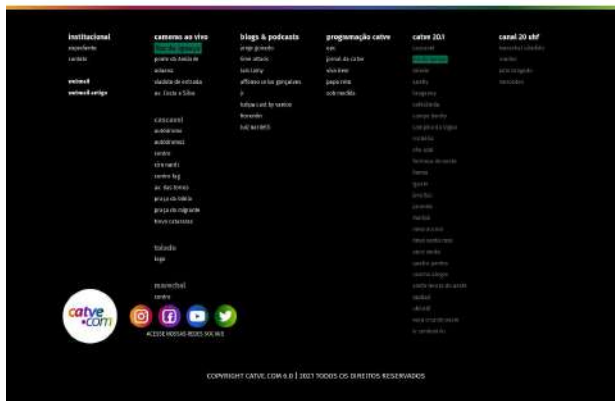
institucional
expediente
contato

catvemail
catvemail antigo

cameras ao vivo
foz do iguaçu
ponte da amizade
aduana
ciudade do leste
av. Costa e Silva

cascavel
autódromo
autódromo2
centro
ctro santi
centro lag
av. das torres
praça do lago
praça do migrante
trevo cataratas

toledo
lago

marechal
centro

blogs & podcasts
jorge guinedo
time attack
tom lakey
afflitos et las gargalhas
jc
hollow card by varico
fernando
kaiji & redetti

programação catve
ao vivo
jornal da catve
show time
paparazzi
sob medida

catve 20.1
cascavel
foz do iguaçu
toledo
santo
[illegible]
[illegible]
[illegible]
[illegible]
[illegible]
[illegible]
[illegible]
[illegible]
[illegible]
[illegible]
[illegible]
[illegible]
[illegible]
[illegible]
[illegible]
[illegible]
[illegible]
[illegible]
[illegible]
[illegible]
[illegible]
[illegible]

canal 20 uhf
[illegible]
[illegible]
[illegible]
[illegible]

catve.com

ACESSE NOSSAS REDES SOCIAIS

COPYRIGHT CATVE.COM 6.0 | 2021 TODOS OS DIREITOS RESERVADOS